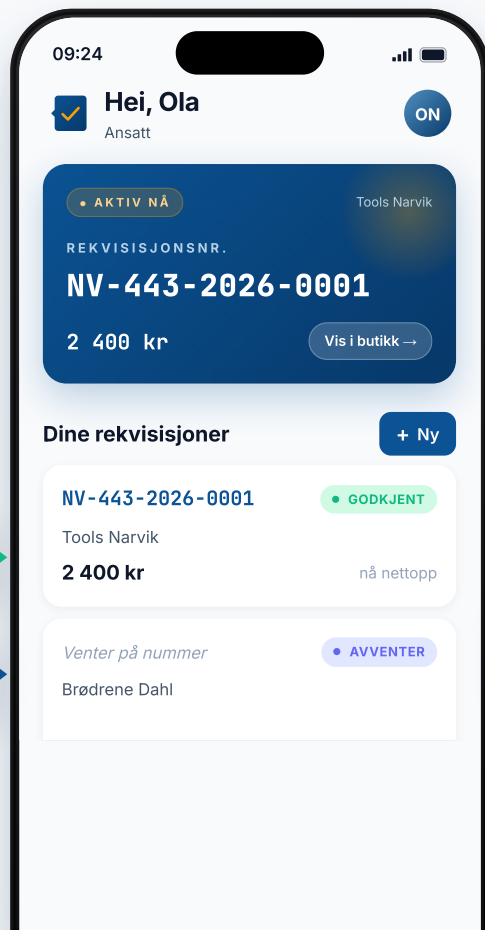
09:24

Hei, Ola
Ansatt

ON

AKTIV NÅ
Tools Narvik

REKVISISJONSNR.
NV-443-2026-0001

2 400 kr
Vis i butikk →

Dine rekvisisjoner
+ Ny

NV-443-2026-0001
GODKJENT
Tools Narvik
2 400 kr
nå nettopp

Venter på nummer
AVVENTER
Brødrene Dahl